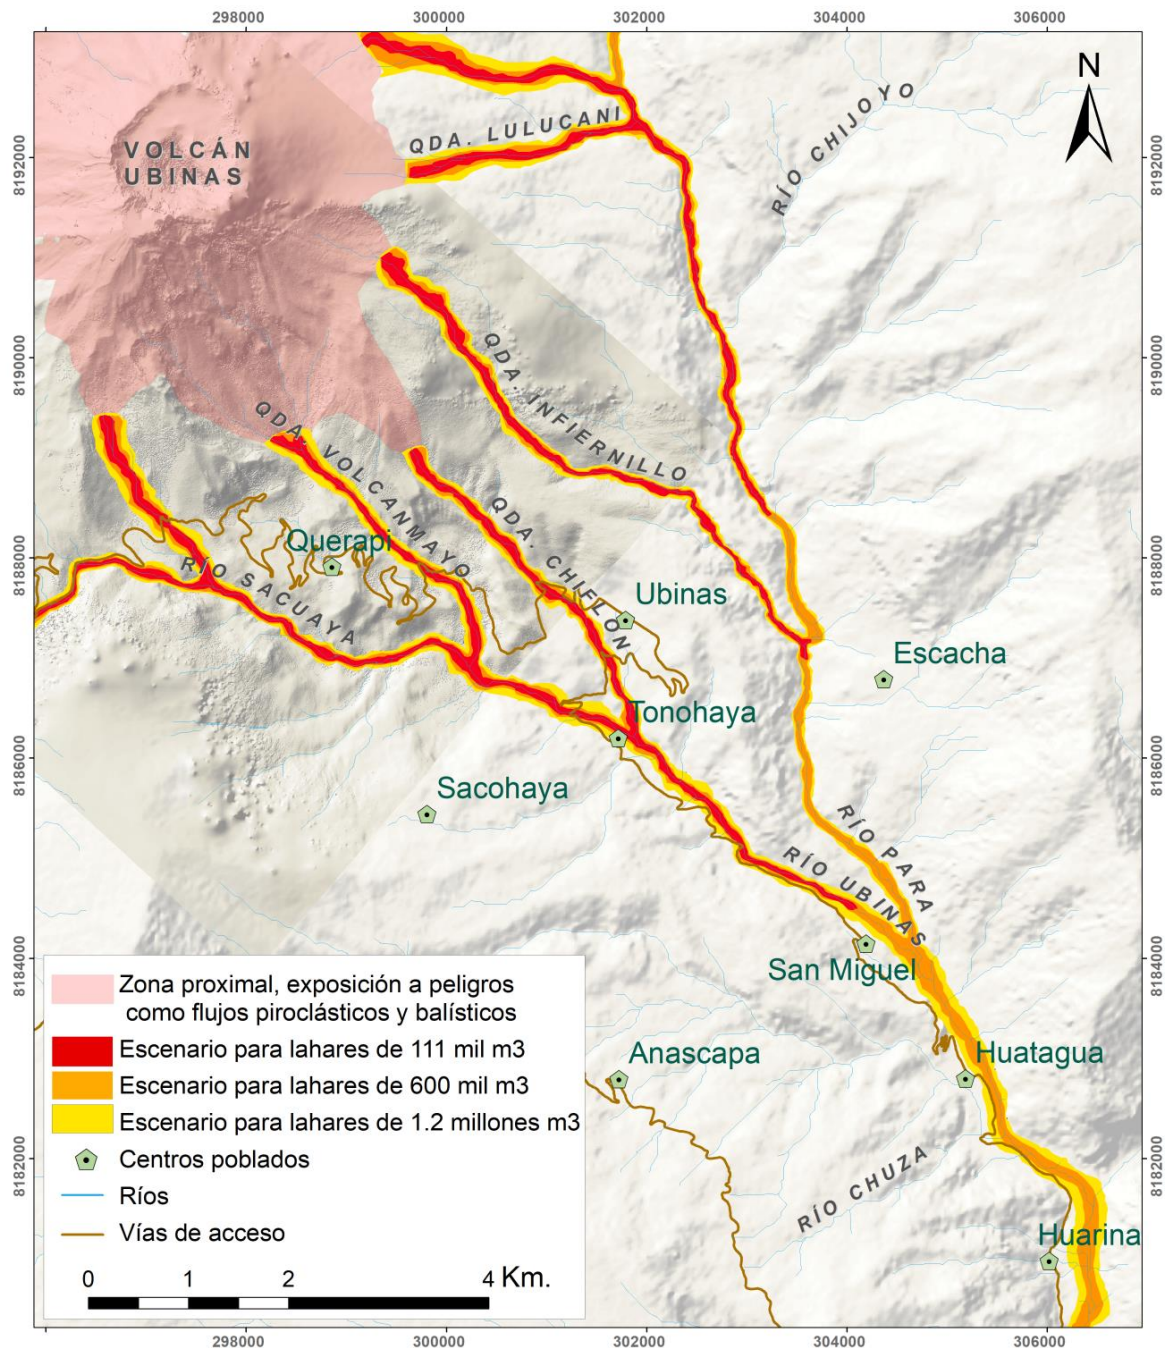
298000 300000 302000 304000 306000

N

VOLCÁN UBINAS

QDA. LULUCANI

RÍO CHIJOYO

QDA. INFIERNILLO

QDA. VOLCANMAYO

QDA. CHIFLÓN

RÍO SACUAYA

Querapi

Ubinas

Escacha

Tonohaya

Sacohaya

RÍO PARA

RÍO UBINAS

San Miguel

Anascapa

Huatagua

RÍO CHUZA

Huarina

8192000 8190000 8188000 8186000 8184000 8182000

Zona proximal, exposición a peligros como flujos piroclásticos y balísticos

Escenario para lahares de 111 mil m3

Escenario para lahares de 600 mil m3

Escenario para lahares de 1.2 millones m3

Centros poblados

Ríos

Vías de acceso

0 1 2 4 Km.

298000 300000 302000 304000 306000